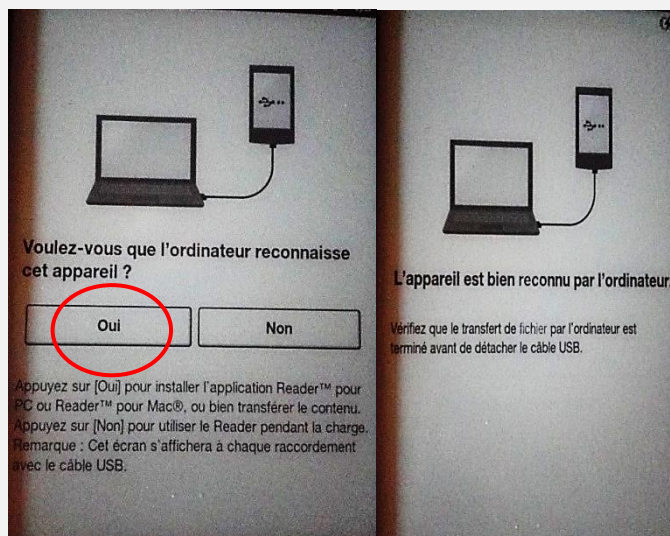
Voulez-vous que l'ordinateur reconnaisse cet appareil ?

Oui

Non

Appuyez sur [Oui] pour installer l'application Reader™ pour PC ou Reader™ pour Mac®, ou bien transférer le contenu. Appuyez sur [Non] pour utiliser le Reader pendant la charge. Remarque : Cet écran s'affichera à chaque raccordement avec le câble USB.

L'appareil est bien reconnu par l'ordinateur.

Vérifiez que le transfert de fichier par l'ordinateur est terminé avant de détacher le câble USB.